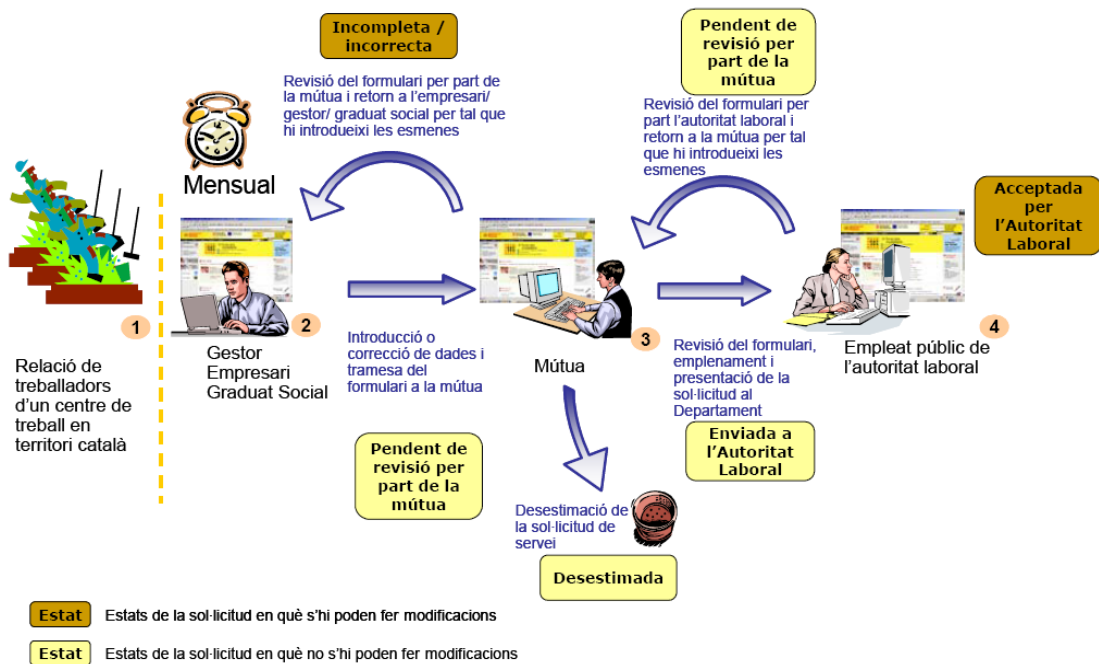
Incompleta / incorrecta

Revisió del formulari per part de la mútua i retorn a l'empresari/ gestor/ graduat social per tal que hi introdueixi les esmenes

Pendent de revisió per part de la mútua

Revisió del formulari per part l'autoritat laboral i retorn a la mútua per tal que hi introdueixi les esmenes

Mensual

Acceptada per l'Autoritat Laboral

1

Relació de treballadors d'un centre de treball en territori català

2

Gestor
Empresari
Graduat Social

Introducció o correcció de dades i tramesa del formulari a la mútua

3

Mútua

Revisió del formulari, emplenament i presentació de la sol·licitud al Departament

4

Empleat públic de l'autoritat laboral

Enviada a l'Autoritat Laboral

Pendent de revisió per part de la mútua

Desestimació de la sol·licitud de servei

Desestimada

Estat Estats de la sol·licitud en què s'hi poden fer modificacions

Estat Estats de la sol·licitud en què no s'hi poden fer modificacions